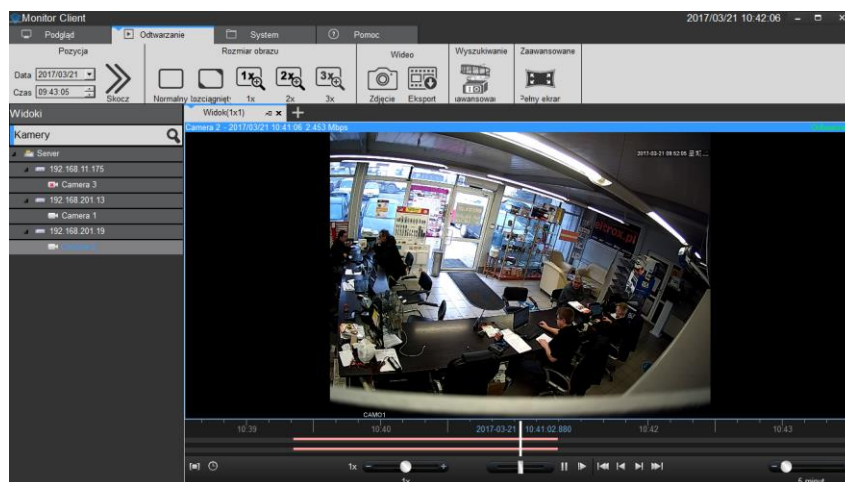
Monitor Client
2017/03/21 10:42:06
Podgląd
Odtwarzanie
System
Pomoc
Pozycja
Data 2017/03/21
Czas 09:43:05
Skocz
Rozmiar obrazu
Normalny
Rozciągnięty
1x
2x
3x
Wideo
Zdjęcie
Eksport
Wyszukiwanie
zaawansowane
Zaawansowane
Pełny ekran
Widoki
Widok(1x1)
Kamery
Server
192.168.11.175
Camera 3
192.168.201.13
Camera 1
192.168.201.19
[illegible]
Camera 2 - 2017/03/21 10:41:06 2.453 Mbps
2017-03-21 09:52:05 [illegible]
CAM01
10:39
10:40
2017-03-21 10:41:02.880
10:42
10:43
1x
1x
5 minut